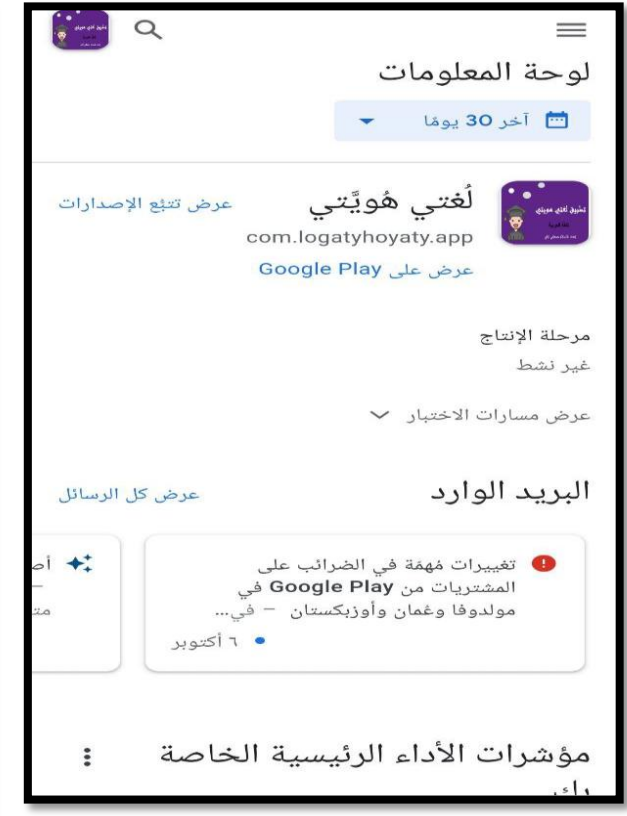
لوحة المعلومات

آخر 30 يومًا

لُغتي هُويَّتي
com.logatyhoyaty.app
عرض على Google Play

عرض تتبّع الإصدارات

مرحلة الإنتاج
غير نشط

عرض مسارات الاختبار

البريد الوارد

عرض كل الرسائل

تغييرات مهمّة في الضرائب على المشتريات من Google Play في مولدوفا وعُمان وأوزبكستان – في...
٦ أكتوبر

أ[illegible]
مت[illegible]

مؤشرات الأداء الرئيسية الخاصة
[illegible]